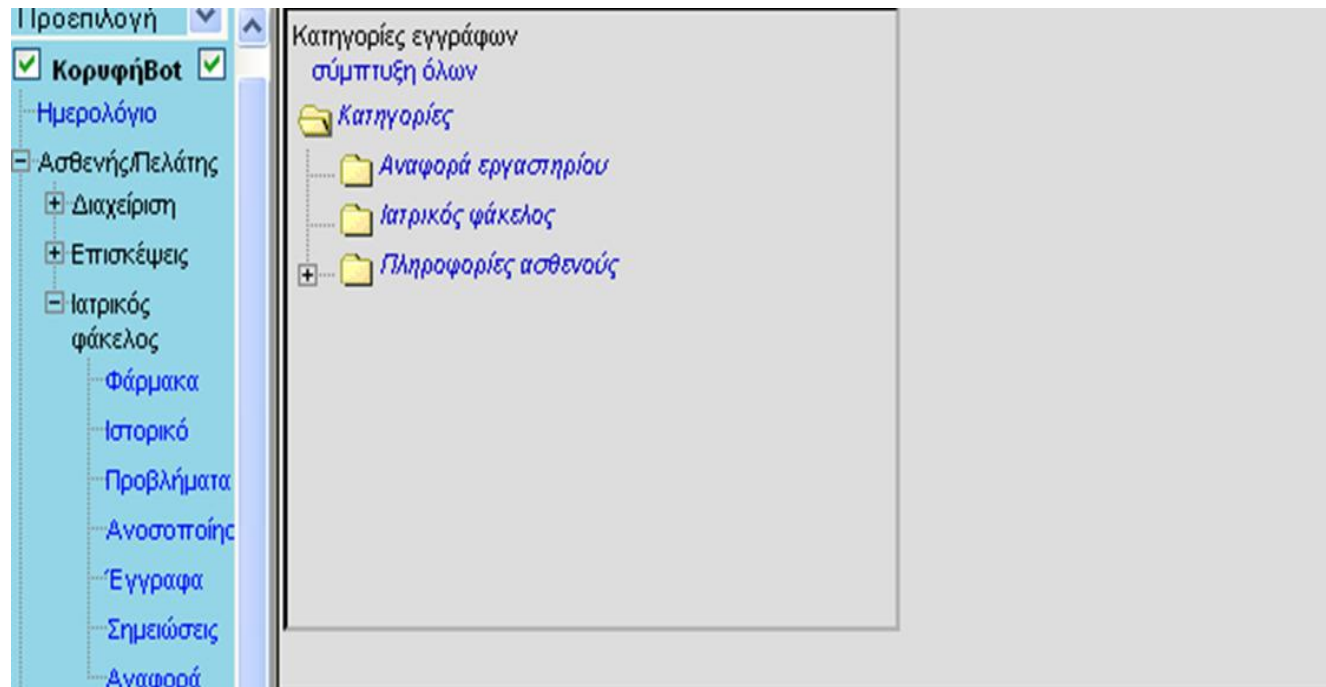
Προεπιλογή

ΚορυφήBot

Ημερολόγιο

Ασθενής/Πελάτης

Διαχείριση

Επισκέψεις

Ιατρικός φάκελος

Φάρμακα

Ιστορικό

Προβλήματα

Ανοσοποίησ

Έγγραφα

Σημειώσεις

Αναφορά

Κατηγορίες εγγράφων
σύμπτυξη όλων

Κατηγορίες

Αναφορά εργαστηρίου

Ιατρικός φάκελος

Πληροφορίες ασθενούς